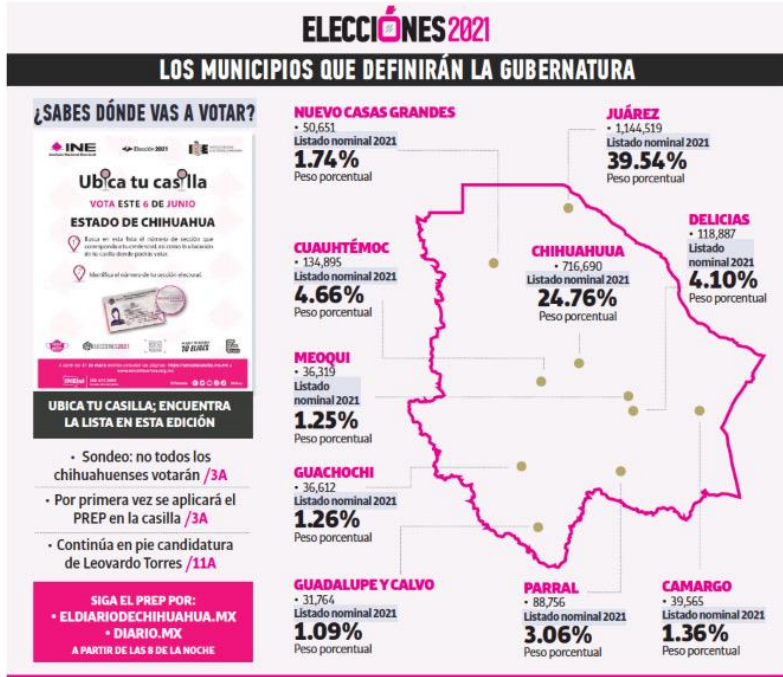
ELECCIÓNES2021

LOS MUNICIPIOS QUE DEFINIRÁN LA GUBERNATURA

¿SABES DÓNDE VAS A VOTAR?

INE

Elección 2021

Ubica tu casilla

VOTA ESTE 6 DE JUNIO

ESTADO DE CHIHUAHUA

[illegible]

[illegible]

UBICA TU CASILLA; ENCUENTRA LA LISTA EN ESTA EDICIÓN

· Sondeo: no todos los chihuahuenses votarán /3A

· Por primera vez se aplicará el PREP en la casilla /3A

· Continúa en pie candidatura de Leovardo Torres /11A

SIGA EL PREP POR:
· ELDIARIODECHIHUAHUA.MX
· DIARIO.MX
A PARTIR DE LAS 8 DE LA NOCHE

NUEVO CASAS GRANDES
• 50,651
Listado nominal 2021
1.74%
Peso porcentual

JUÁREZ
• 1,144,519
Listado nominal 2021
39.54%
Peso porcentual

DELICIAS
• 118,887
Listado nominal 2021
4.10%
Peso porcentual

CUAUHTÉMOC
• 134,895
Listado nominal 2021
4.66%
Peso porcentual

CHIHUAHUA
• 716,690
Listado nominal 2021
24.76%
Peso porcentual

MEOQUI
• 36,319
Listado nominal 2021
1.25%
Peso porcentual

GUACHOCHI
• 36,612
Listado nominal 2021
1.26%
Peso porcentual

GUADALUPE Y CALVO
• 31,764
Listado nominal 2021
1.09%
Peso porcentual

PARRAL
• 88,756
Listado nominal 2021
3.06%
Peso porcentual

CAMARGO
• 39,565
Listado nominal 2021
1.36%
Peso porcentual